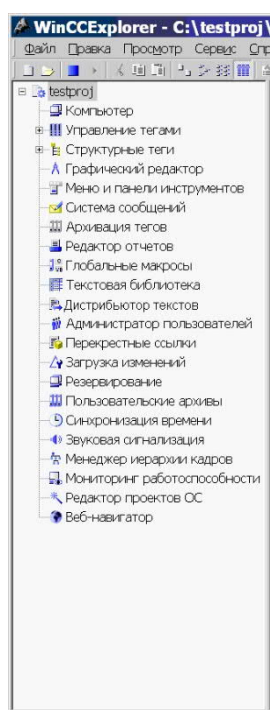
WinCCExplorer - C:\testproj\

Файл Правка Просмотр Сервис Спр

testproj
Компьютер
Управление тегами
Структурные теги
Графический редактор
Меню и панели инструментов
Система сообщений
Архивация тегов
Редактор отчетов
Глобальные макросы
Текстовая библиотека
Дистрибьютор текстов
Администратор пользователей
Перекрестные ссылки
Загрузка изменений
Резервирование
Пользовательские архивы
Синхронизация времени
Звуковая сигнализация
Менеджер иерархии кадров
Мониторинг работоспособности
Редактор проектов ОС
Веб-навигатор